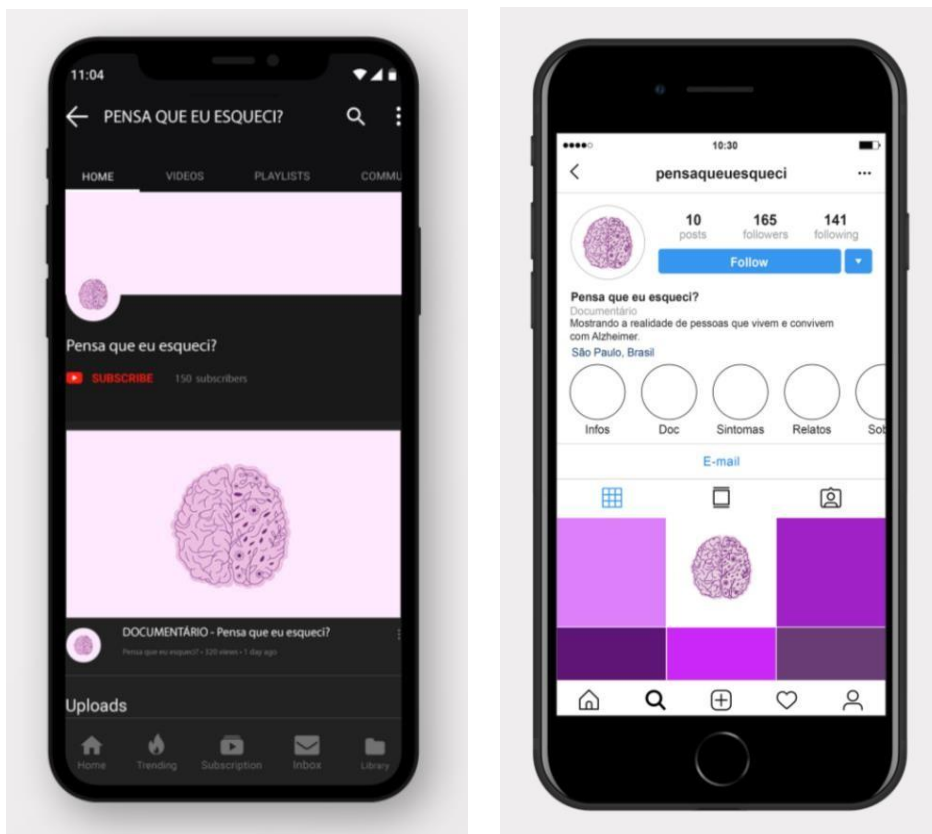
11:04

PENSA QUE EU ESQUECI?

HOME VIDEOS PLAYLISTS COMMU

Pensa que eu esqueci?

SUBSCRIBE 150 subscribers

DOCUMENTÁRIO - Pensa que eu esqueci?

Pensa que eu esqueci? • 320 views • 1 day ago

Uploads

Home Trending Subscription Inbox Library

10:30

pensaqueuesqueci

10 posts 165 followers 141 following

Follow

Pensa que eu esqueci?
Documentário
Mostrando a realidade de pessoas que vivem e convivem com Alzheimer.
São Paulo, Brasil

Infos Doc Sintomas Relatos Sob

E-mail